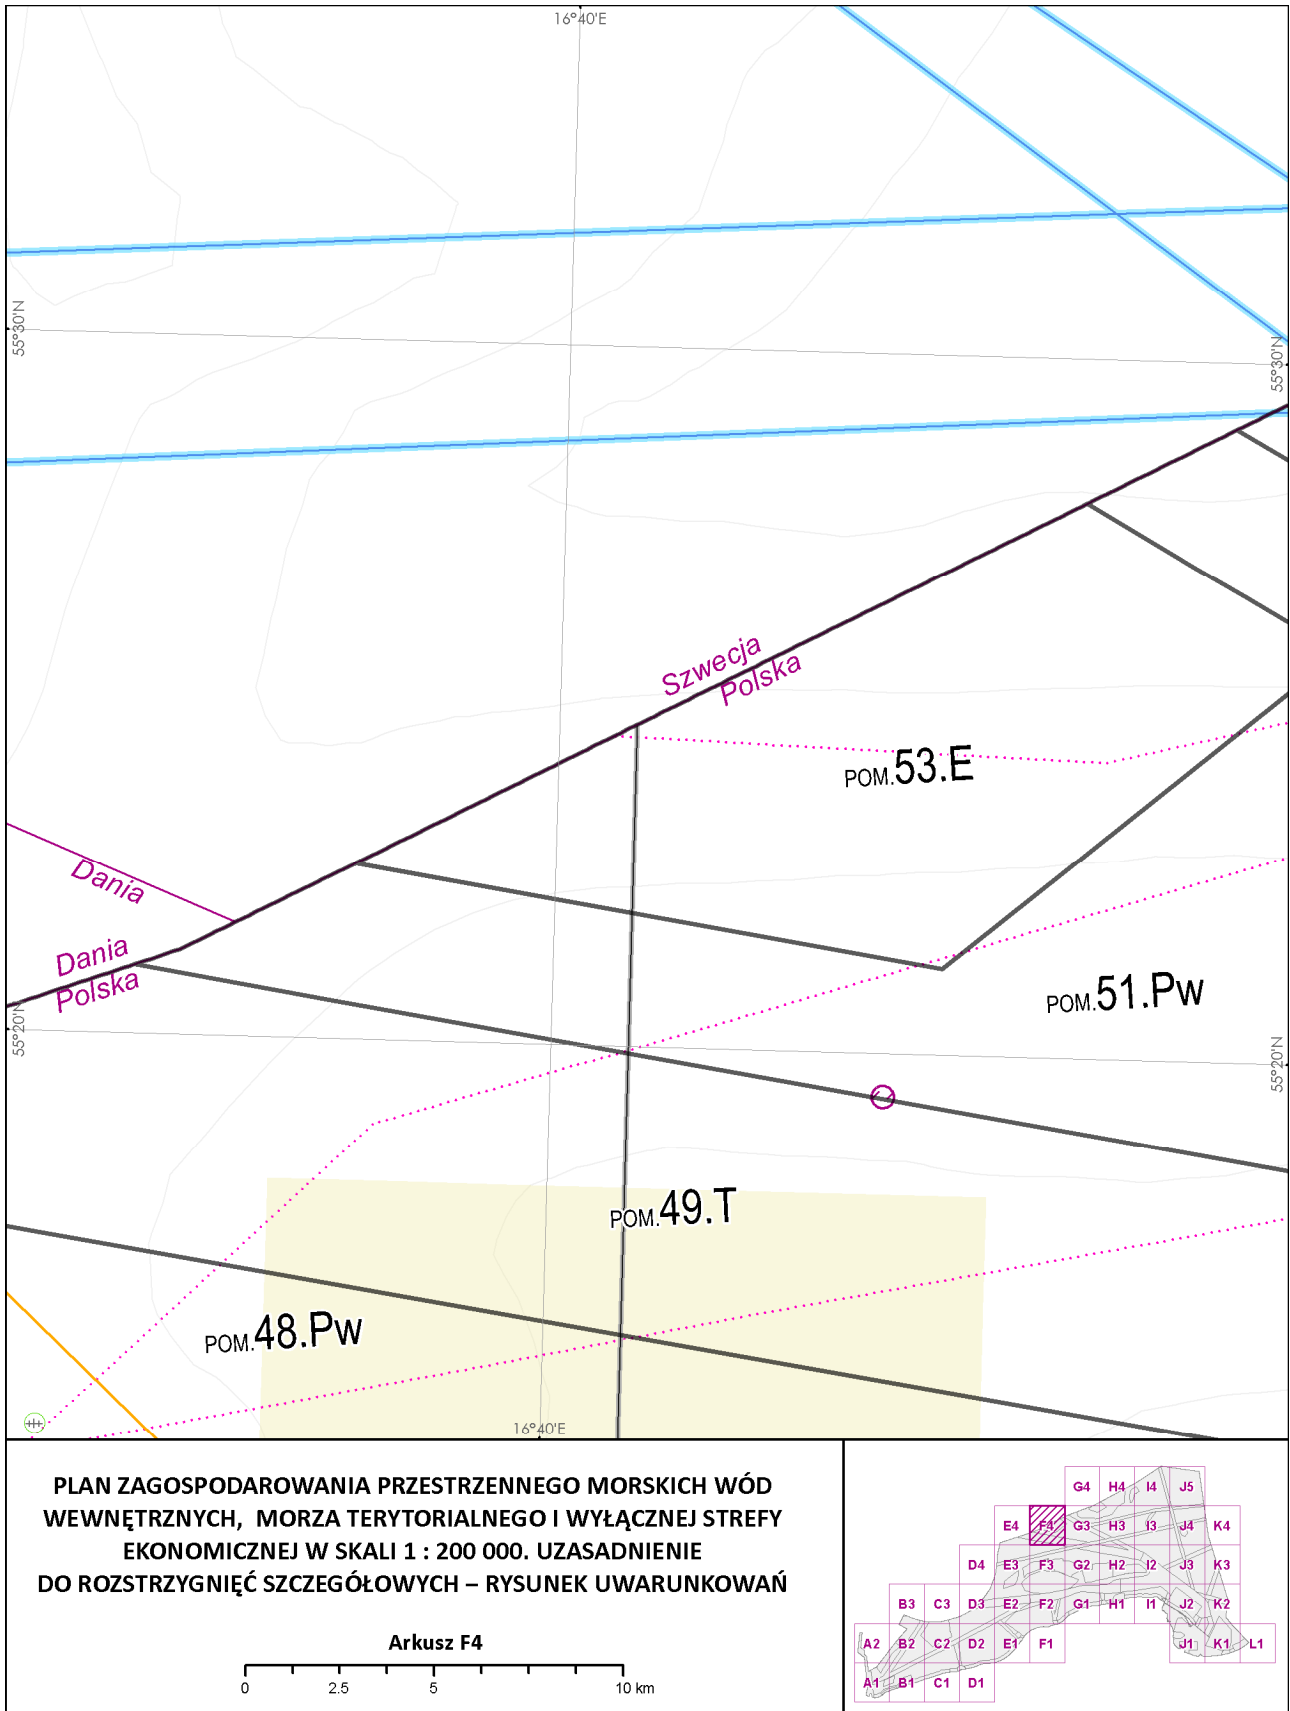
16°40'E

55°30'N

55°30'N

Szwecja
Polska

POM.53.E

Dania

Dania
Polska

POM.51.Pw

55°20'N

55°20'N

POM.49.T

POM.48.Pw

16°40'E

PLAN ZAGOSPODAROWANIA PRZESTRZENNEGO MORSKICH WÓD WEWNĘTRZNYCH, MORZA TERYTORIALNEGO I WYŁĄCZNEJ STREFY EKONOMICZNEJ W SKALI 1 : 200 000. UZASADNIENIE DO ROZSTRZYGNIĘĆ SZCZEGÓŁOWYCH – RYSUNEK UWARUNKOWAŃ

Arkusz F4

0 2.5 5 10 km

G4 H4 I4 J5
E4 F4 G3 H3 I3 J4 K4
D4 E3 F3 G2 H2 I2 J3 K3
B3 C3 D3 E2 F2 G1 H1 I1 J2 K2
A2 B2 C2 D2 E1 F1 J1 K1 L1
A1 B1 C1 D1